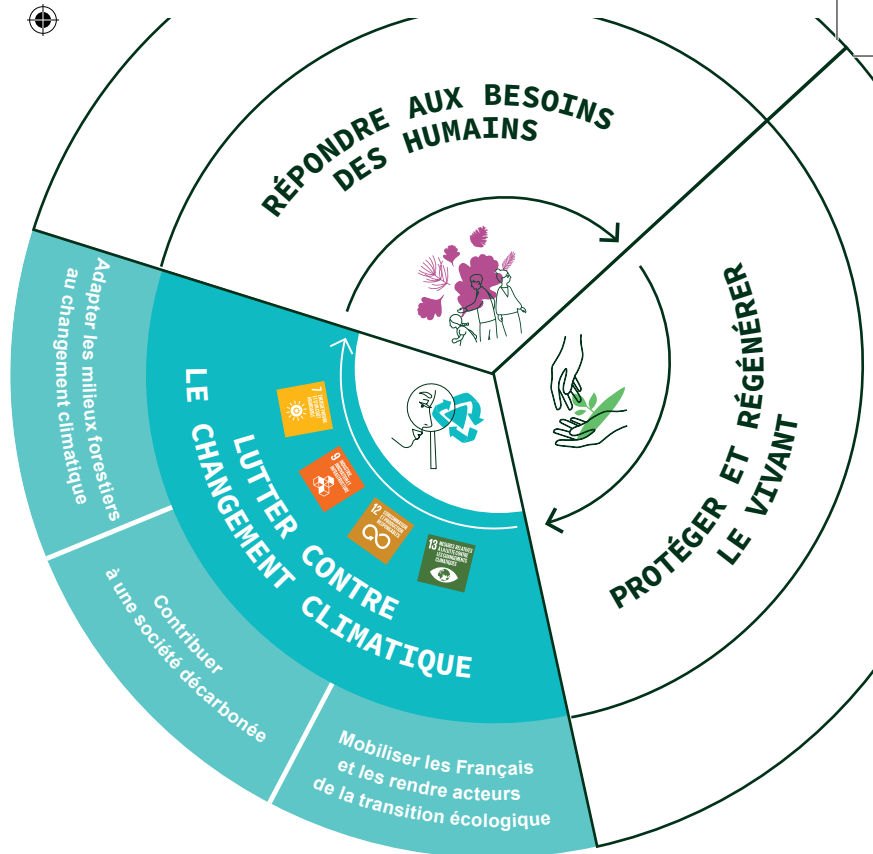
RÉPONDRE AUX BESOINS DES HUMAINS

PROTÉGER ET RÉGÉNÉRER LE VIVANT

LUTTER CONTRE LE CHANGEMENT CLIMATIQUE

Adapter les milieux forestiers au changement climatique

Contribuer à une société décarbonée

Mobiliser les Français et les rendre acteurs de la transition écologique

7 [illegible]

9 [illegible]

12 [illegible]

13 MESURES RELATIVES À LA LUTTE CONTRE LES CHANGEMENTS CLIMATIQUES